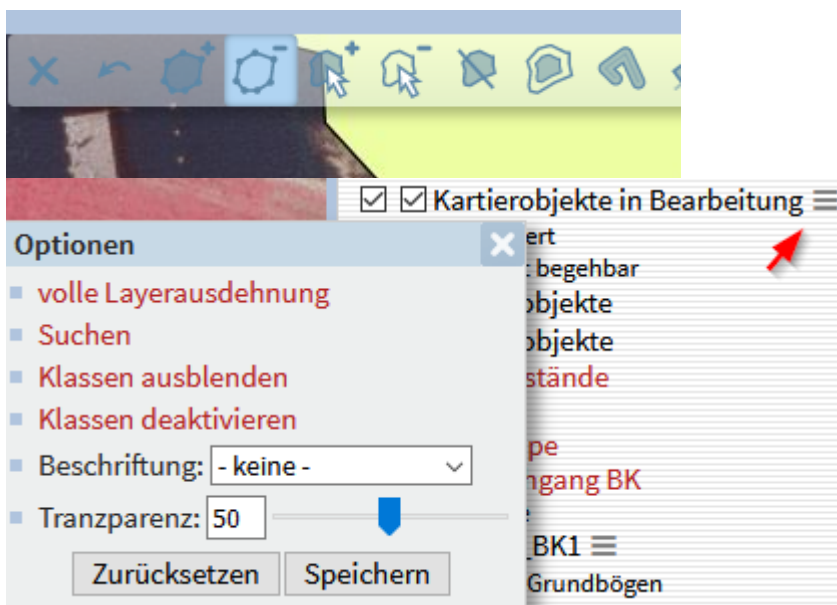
Kartierobjekte in Bearbeitung
ert
begehbar
objekte
objekte
stände
pe
ngang BK
e
_BK1
Grundbögen

Optionen
volle Layerausdehnung
Suchen
Klassen ausblenden
Klassen deaktivieren
Beschriftung: - keine -
Tranzparenz: 50
Zurücksetzen
Speichern